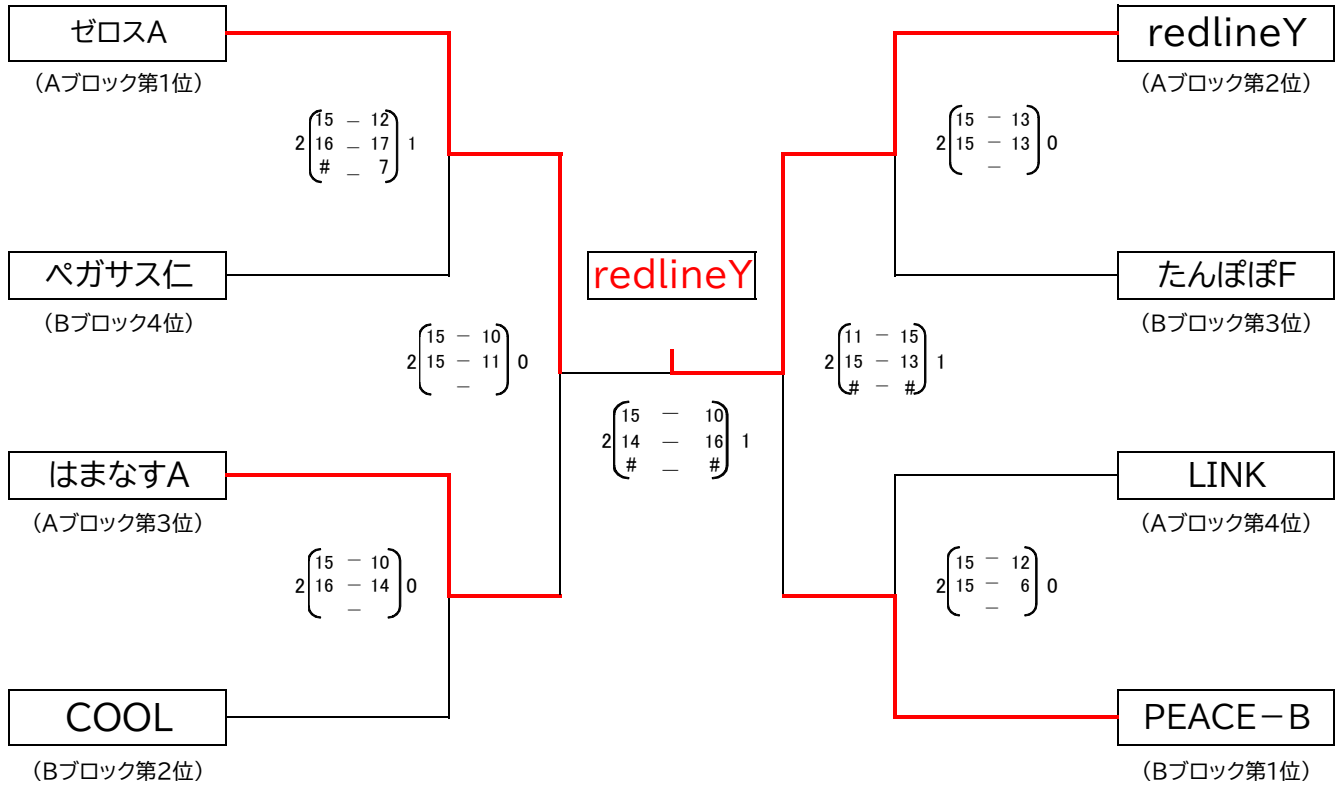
ゼロスA
（Aブロック第1位）

2 15 － 12
16 － 17
# － 7 1

ペガサス仁
（Bブロック4位）

2 15 － 10
15 － 11
－ 0

はまなすA
（Aブロック第3位）

2 15 － 10
16 － 14
－ 0

COOL
（Bブロック第2位）

redlineY

2 15 － 10
14 － 16
# － # 1

redlineY
（Aブロック第2位）

2 15 － 13
15 － 13
－ 0

たんぽぽF
（Bブロック第3位）

2 11 － 15
15 － 13
# － # 1

LINK
（Aブロック第4位）

2 15 － 12
15 － 6
－ 0

PEACE－B
（Bブロック第1位）